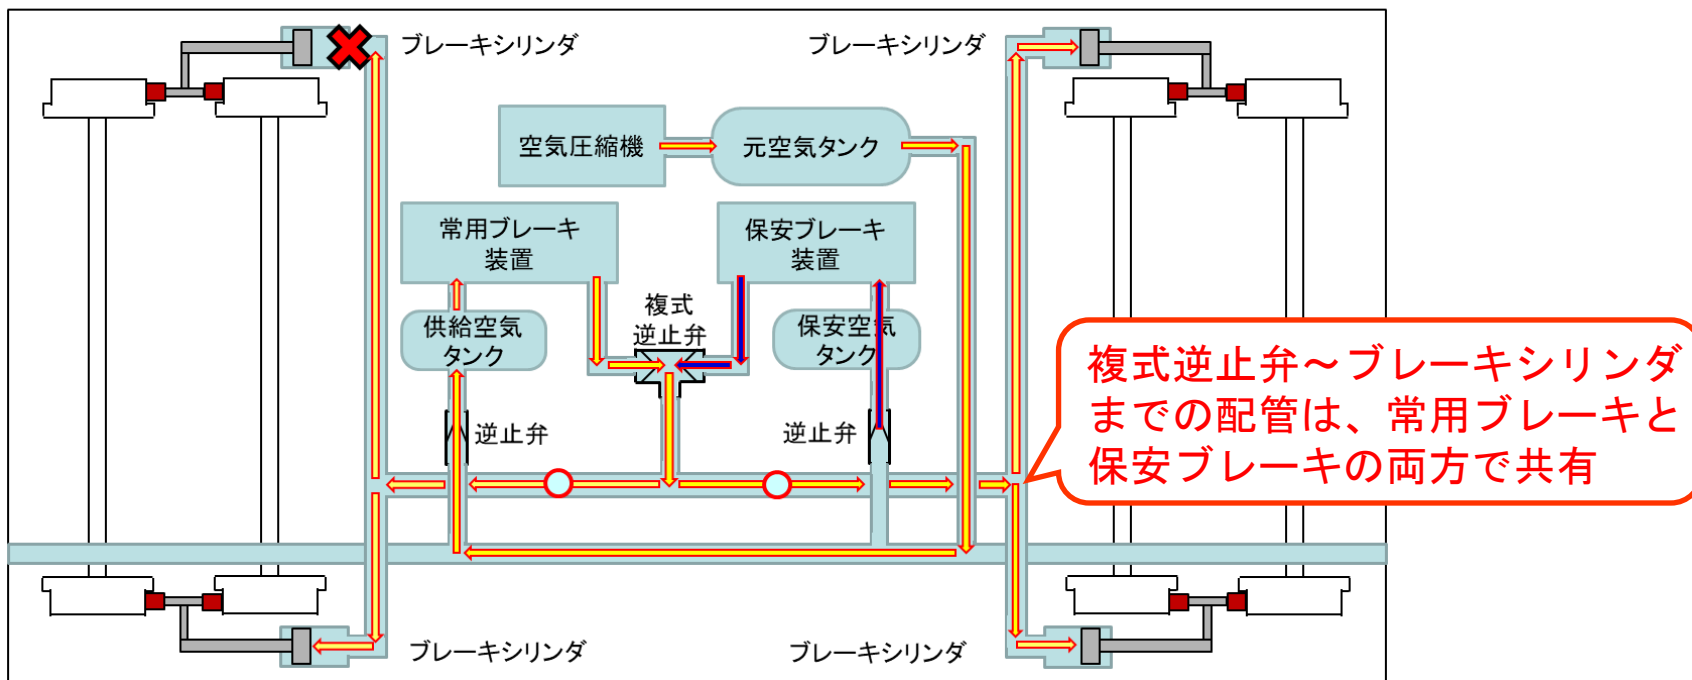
ブレーキシリンダ

ブレーキシリンダ

空気圧縮機

元空気タンク

常用ブレーキ装置

保安ブレーキ装置

複式逆止弁

供給空気タンク

保安空気タンク

逆止弁

逆止弁

複式逆止弁～ブレーキシリンダまでの配管は、常用ブレーキと保安ブレーキの両方で共有

ブレーキシリンダ

ブレーキシリンダ